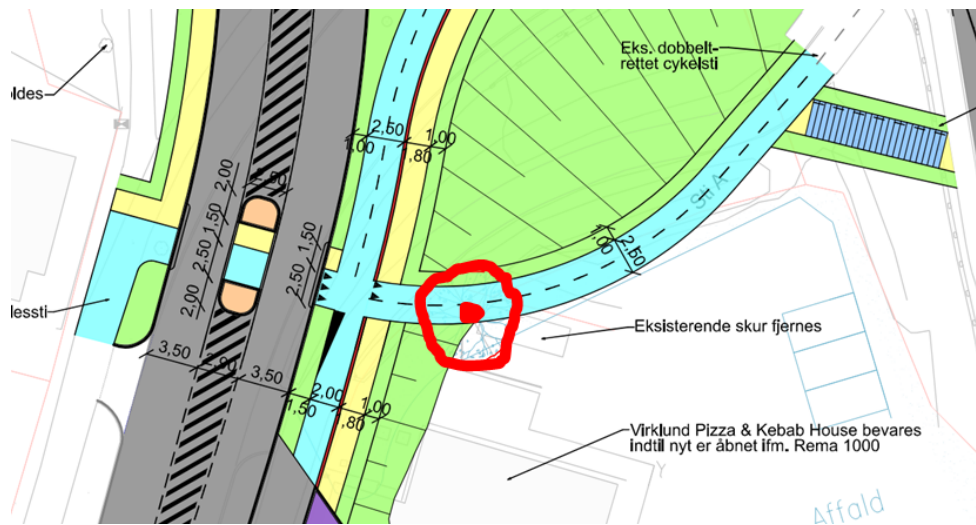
Eks. dobbeltrettet cykelsti

ldes

2,50
1,00
1,00
,80

2,00
1,50
2,50
2,00
2,50
1,50
2,50

1,00
2,50

lessti

Eksisterende skur fjernes

3,50
3,00
3,50
2,00
1,50
1,00
,80

Virklund Pizza & Kebab House bevares indtil nyt er åbnet ifm. Rema 1000

Affald